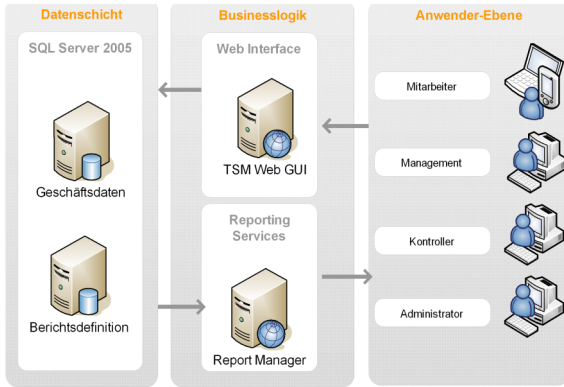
Datenschicht

SQL Server 2005

Geschäftsdaten

Berichtsdefinition

Businesslogik

Web Interface

TSM Web GUI

Reporting Services

Report Manager

Anwender-Ebene

Mitarbeiter

Management

Kontroller

Administrator